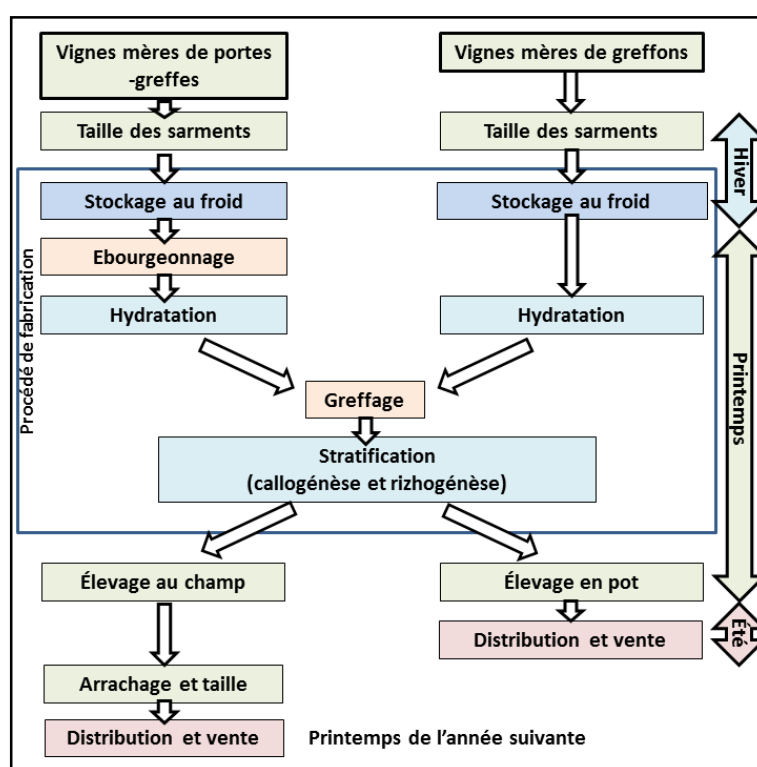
Vignes mères de portes -greffes

Vignes mères de greffons

Taille des sarments

Taille des sarments

Hiver

Procédé de fabrication

Stockage au froid

Stockage au froid

Ebourgeonnage

Hydratation

Hydratation

Printemps

Greffage

Stratification (callogénèse et rizhogénèse)

Élevage au champ

Élevage en pot

Distribution et vente

Été

Arrachage et taille

Distribution et vente

Printemps de l'année suivante